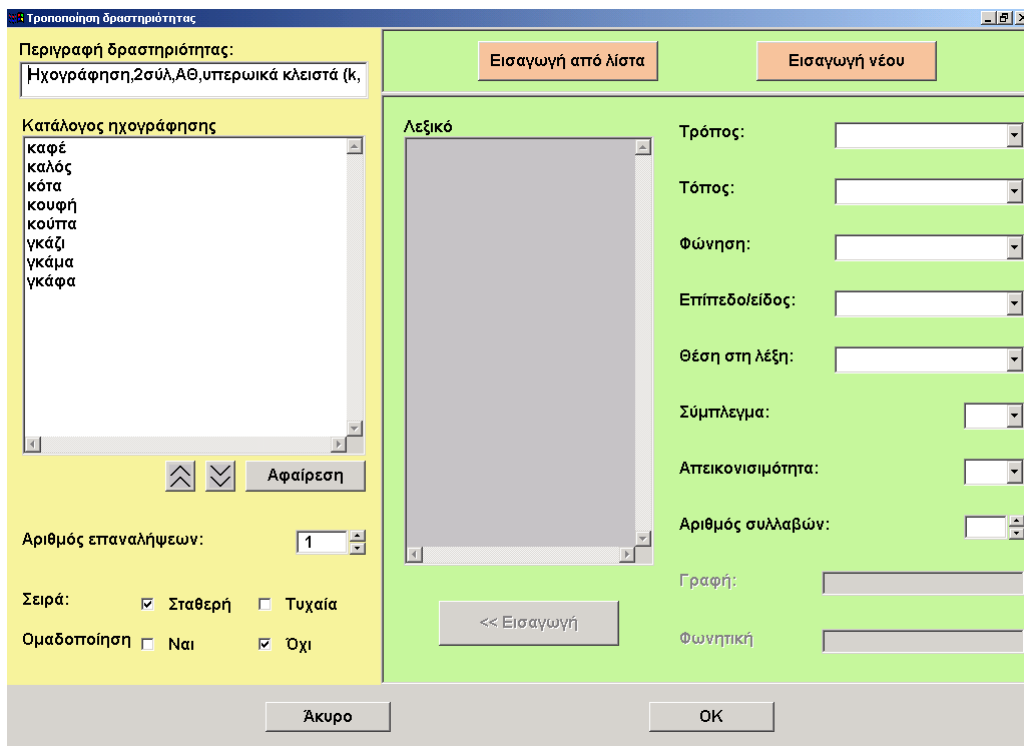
Τροποποίηση δραστηριότητας

Περιγραφή δραστηριότητας:
Ηχογράφηση,2σύλ,ΑΘ,υπερωικά κλειστά (k,

Εισαγωγή από λίστα

Εισαγωγή νέου

Κατάλογος ηχογράφησης
καφέ
καλός
κότα
κουφή
κούπα
γκάζι
γκάμα
γκάφα

Αφαίρεση

Λεξικό

Τρόπος:
Τόπος:
Φώνηση:
Επίπεδο/είδος:
Θέση στη λέξη:
Σύμπλεγμα:
Απεικονισιμότητα:
Αριθμός συλλαβών:
Γραφή:
Φωνητική

Αριθμός επαναλήψεων: 1

Σειρά: Σταθερή Τυχαία
Ομαδοποίηση Ναι Όχι

<< Εισαγωγή

Άκυρο

OK